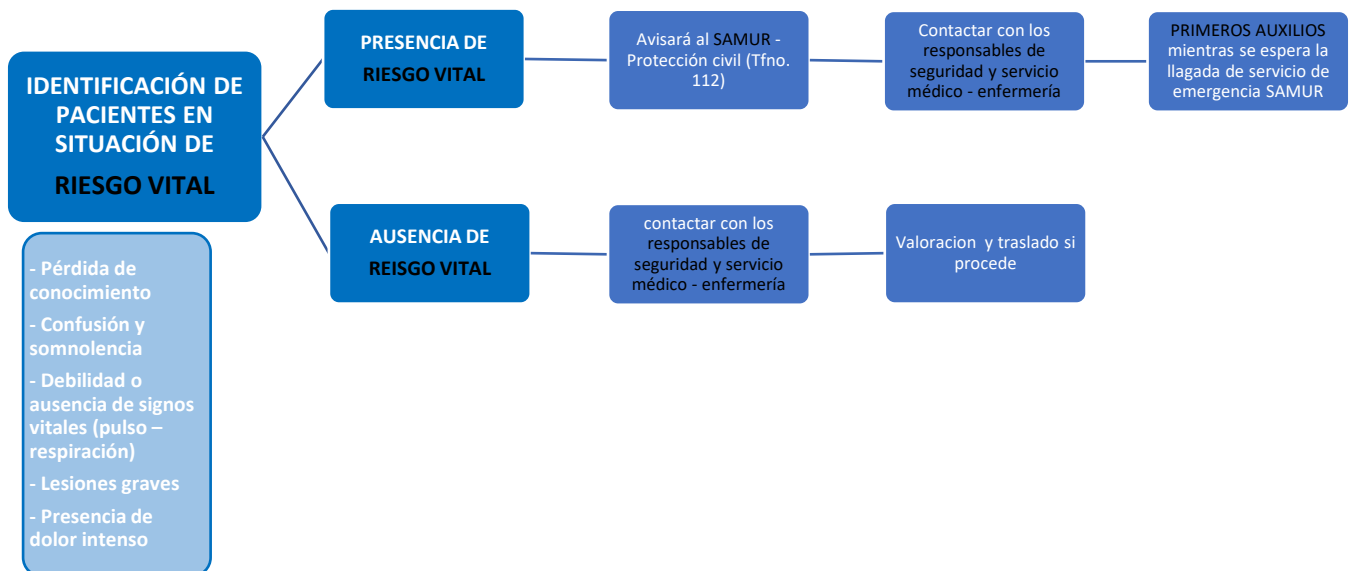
IDENTIFICACIÓN DE PACIENTES EN SITUACIÓN DE RIESGO VITAL

- Pérdida de conocimiento
- Confusión y somnolencia
- Debilidad o ausencia de signos vitales (pulso – respiración)
- Lesiones graves
- Presencia de dolor intenso

PRESENCIA DE RIESGO VITAL

Avisará al SAMUR - Protección civil (Tfno. 112)

Contactar con los responsables de seguridad y servicio médico - enfermería

PRIMEROS AUXILIOS mientras se espera la llagada de servicio de emergencia SAMUR

AUSENCIA DE REISGO VITAL

contactar con los responsables de seguridad y servicio médico - enfermería

Valoracion y traslado si procede